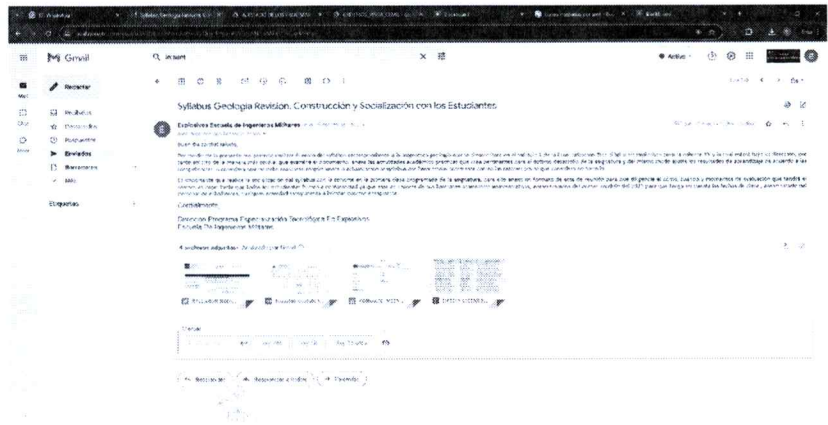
Gmail

Redactar

Recibidos
Destacados
Pospuestos
Enviados
Borradores
Más

Etiquetas

Syllabus Geologia Revision, Construcción y Socialización con los Estudiantes

Explosivos Escuela de Ingenieros Militares

Buen dia cordial saludo,

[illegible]

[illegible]

Cordialmente,

Direccion Programa Especializacion Tecnologica En Explosivos
Escuela De Ingenieros Militares

4 archivos adjuntos

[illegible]

Responder
Responder a todos
Reenviar